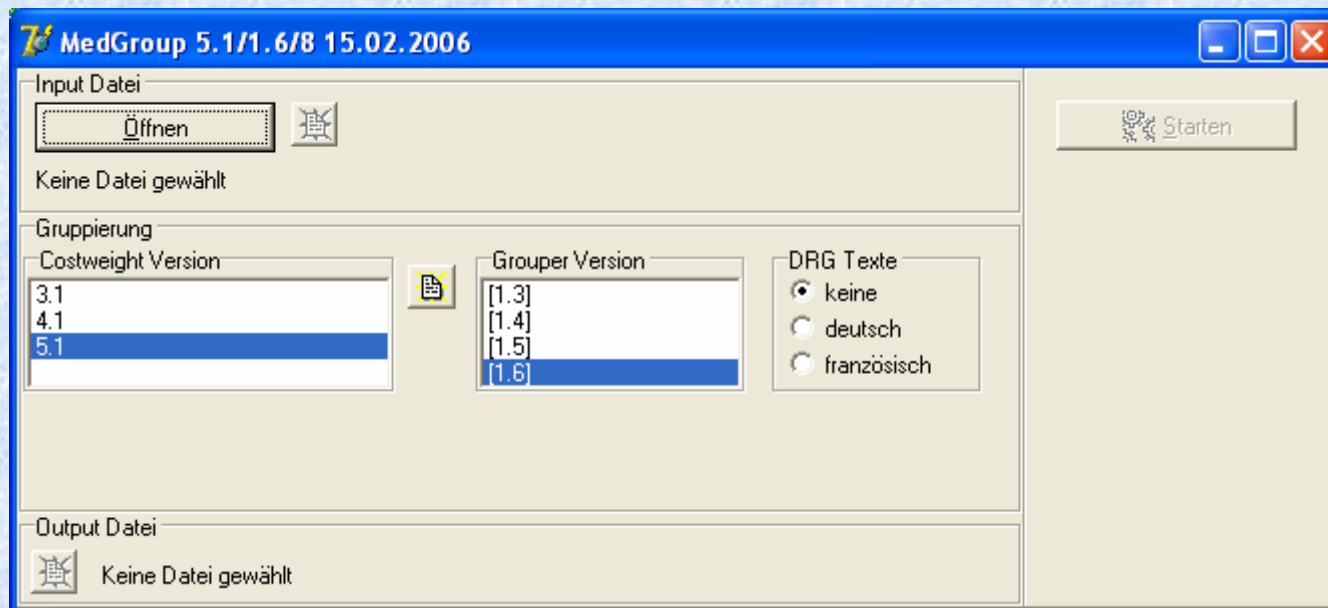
MedGroup 5.1/1.6/8 15.02.2006

Input Datei

Öffnen

Keine Datei gewählt

Starten

Gruppierung

Costweight Version

3.1
4.1
5.1

Grouper Version

[1.3]
[1.4]
[1.5]
[1.6]

DRG Texte

keine
deutsch
französisch

Output Datei

Keine Datei gewählt